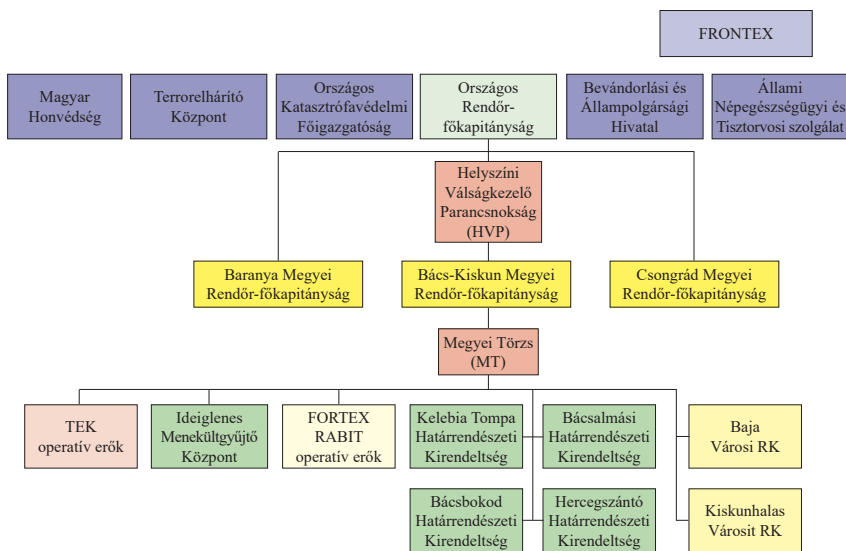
FRONTEX

Magyar Honvédség

Terrorelhárító Központ

Országos Katasztrófavédelmi Főigazgatóság

Országos Rendőr-főkapitányság

Bevándorlási és Állampolgársági Hivatal

Állami Népegészségügyi és Tisztorvosi szolgálat

Helyszíni Válságkezelő Parancsnokság (HVP)

Baranya Megyei Rendőr-főkapitányság

Bács-Kiskun Megyei Rendőr-főkapitányság

Csongrád Megyei Rendőr-főkapitányság

Megyei Törzs (MT)

TEK operatív erők

Ideiglenes Menekültgyűjtő Központ

FORTEX RABIT operatív erők

Kelebia Tompa Határrendészeti Kirendeltség

Bácsalmási Határrendészeti Kirendeltség

Baja Városi RK

Bácsbokod Határrendészeti Kirendeltség

Hercegszántó Határrendészeti Kirendeltség

Kiskunhalas Városit RK